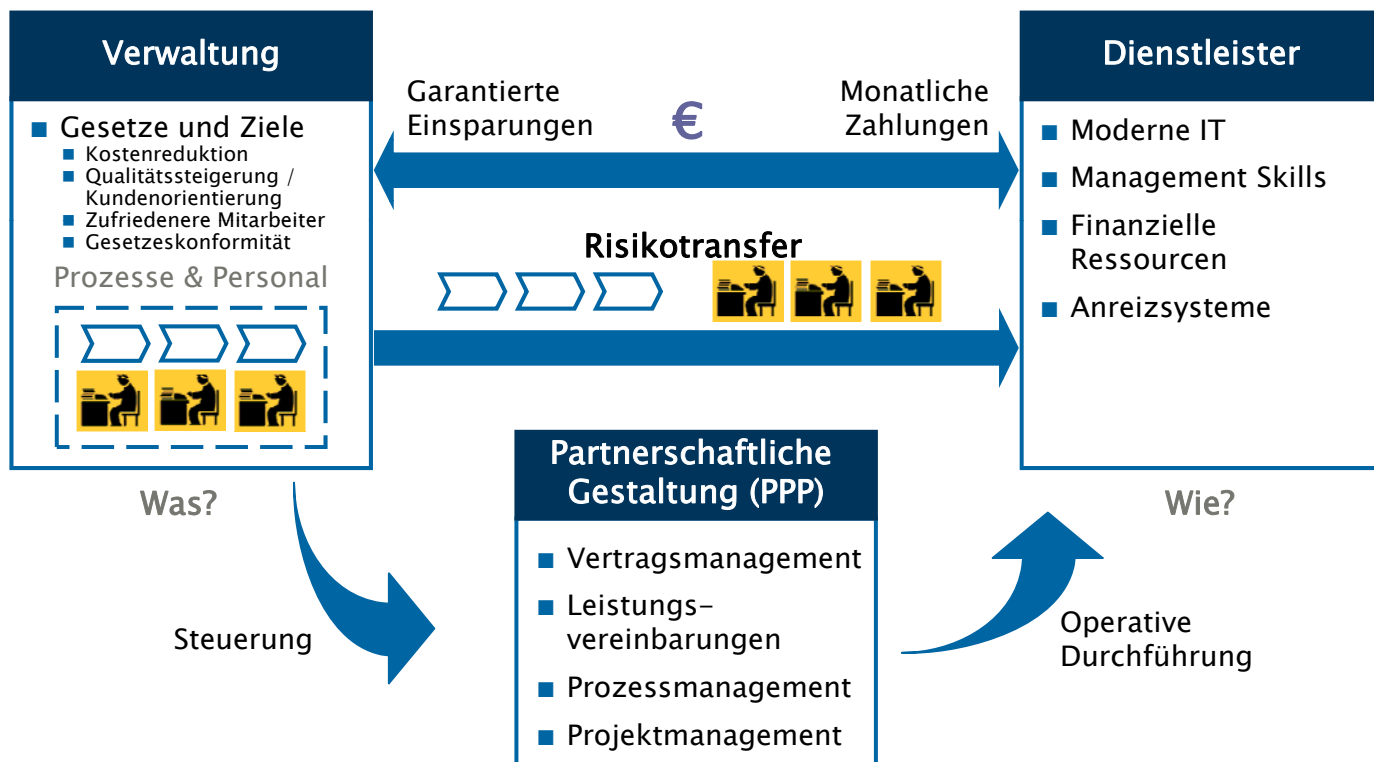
Verwaltung

Gesetze und Ziele
Kostenreduktion
Qualitätssteigerung / Kundenorientierung
Zufriedenere Mitarbeiter
Gesetzeskonformität

Prozesse & Personal

Was?

Garantierte Einsparungen

€

Monatliche Zahlungen

Risikotransfer

Dienstleister

Moderne IT
Management Skills
Finanzielle Ressourcen
Anreizsysteme

Wie?

Steuerung

Partnerschaftliche Gestaltung (PPP)

Vertragsmanagement
Leistungs-vereinbarungen
Prozessmanagement
Projektmanagement

Operative Durchführung